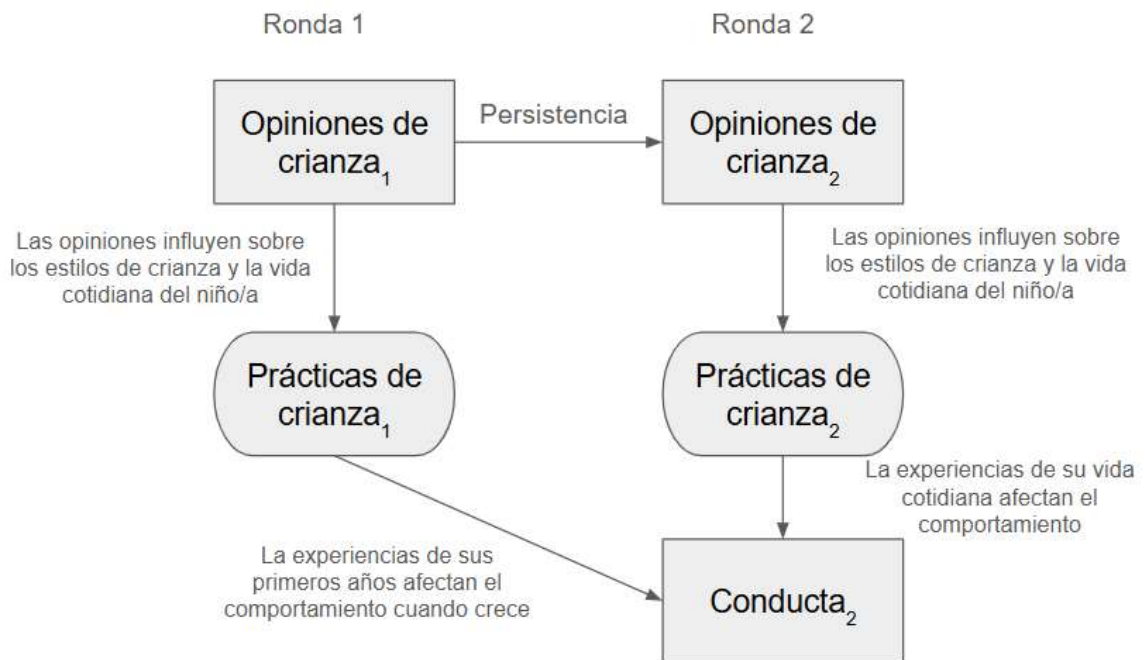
Ronda 1

Ronda 2

Opiniones de crianza$_1$

Persistencia

Opiniones de crianza$_2$

Las opiniones influyen sobre los estilos de crianza y la vida cotidiana del niño/a

Las opiniones influyen sobre los estilos de crianza y la vida cotidiana del niño/a

Prácticas de crianza$_1$

Prácticas de crianza$_2$

La experiencias de su vida cotidiana afectan el comportamiento

La experiencias de sus primeros años afectan el comportamiento cuando crece

Conducta$_2$